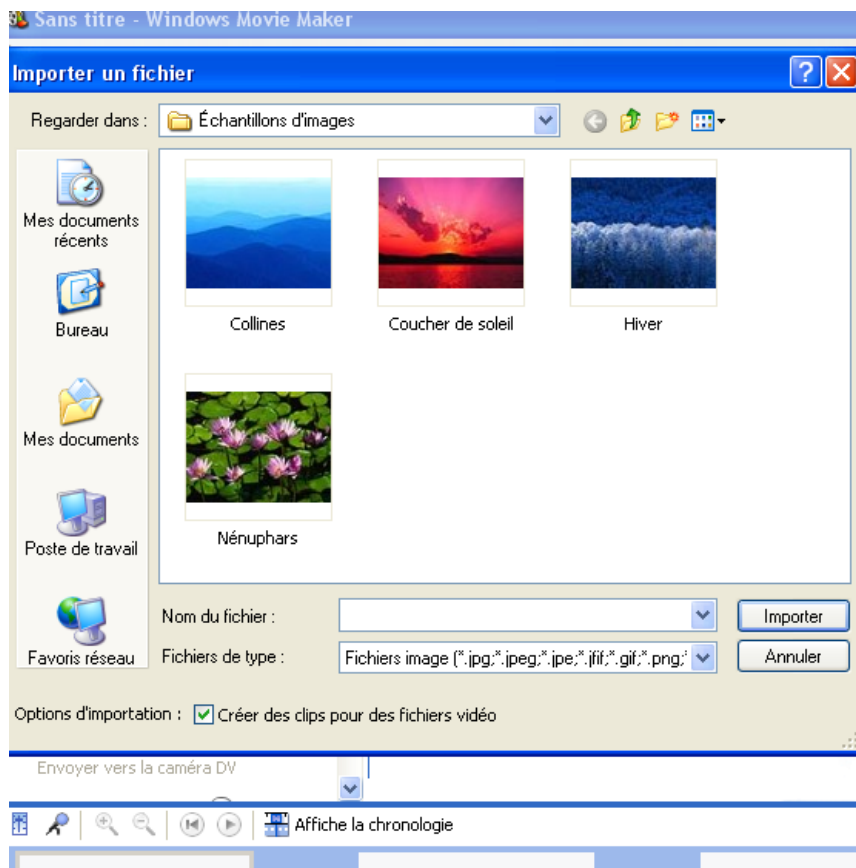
Sans titre - Windows Movie Maker

Importer un fichier

Regarder dans : Échantillons d'images

Mes documents récents

Bureau

Mes documents

Poste de travail

Favoris réseau

Collines

Coucher de soleil

Hiver

Nénuphars

Nom du fichier :

Importer

Fichiers de type :

Fichiers image (*.jpg;*.jpeg;*.jpe;*.jfif;*.gif;*.png;*

Annuler

Options d'importation : Créer des clips pour des fichiers vidéo

Envoyer vers la caméra DV

Affiche la chronologie